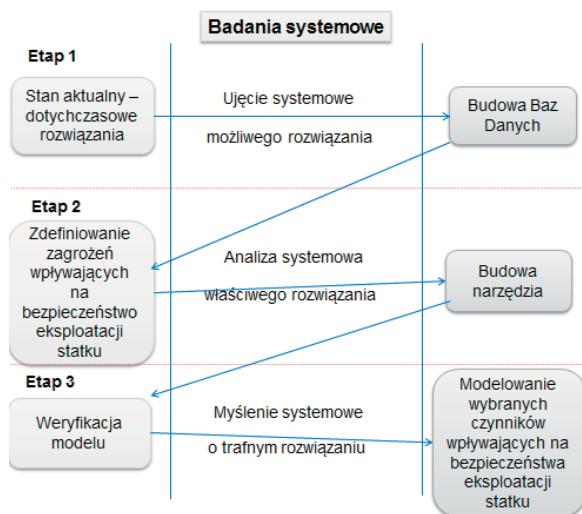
Badania systemowe

Etap 1

Stan aktualny – dotychczasowe rozwiązania

Ujęcie systemowe

możliwego rozwiązania

Budowa Baz Danych

Etap 2

Zdefiniowanie zagrożeń wpływających na bezpieczeństwo eksploatacji statku

Analiza systemowa

właściwego rozwiązania

Budowa narzędzia

Etap 3

Weryfikacja modelu

Myślenie systemowe

o trafnym rozwiązaniu

Modelowanie wybranych czynników wpływających na bezpieczeństwa eksploatacji statku